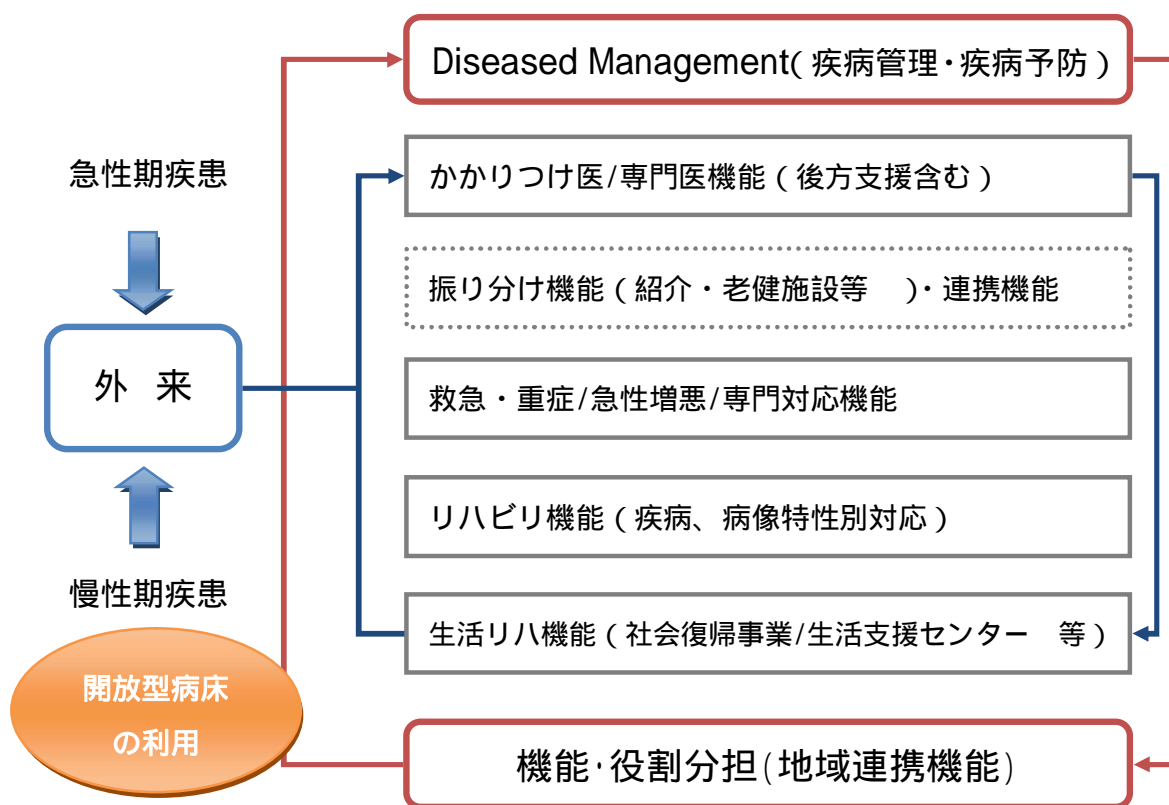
急性期疾患

外 来

慢性期疾患

開放型病床の利用

Diseased Management( 疾病管理・疾病予防 )

かかりつけ医/専門医機能 ( 後方支援含む )

振り分け機能 ( 紹介・老健施設等 )・連携機能

救急・重症/急性増悪/専門対応機能

リハビリ機能 ( 疾病、病像特性別対応 )

生活リハ機能 ( 社会復帰事業/生活支援センター 等 )

機能･役割分担(地域連携機能)